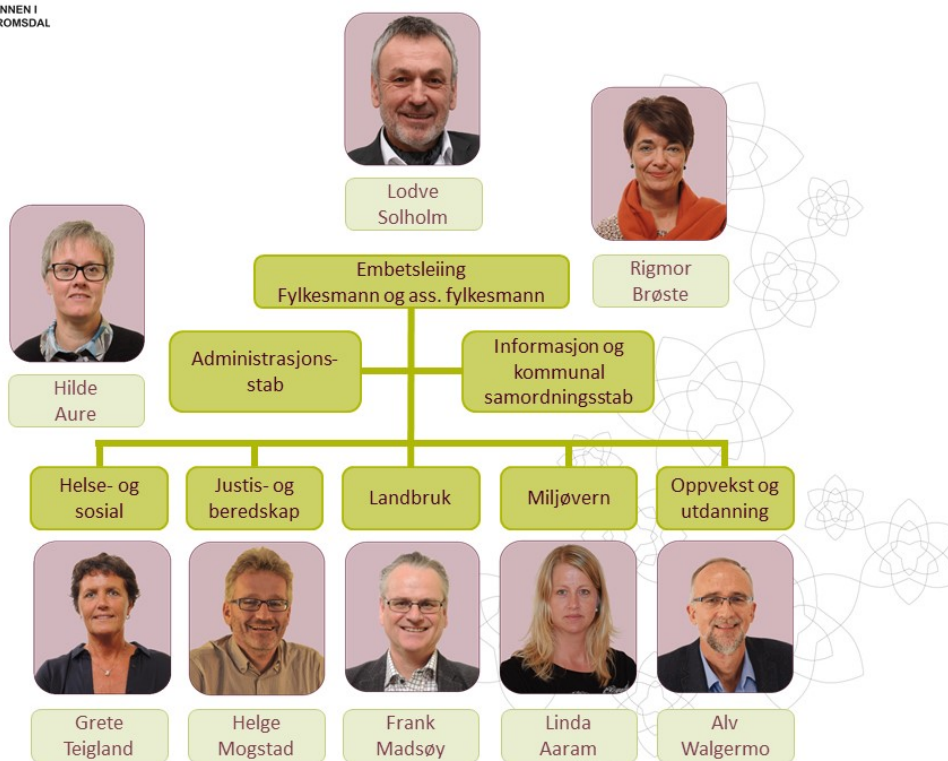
NNEN I
ROMSDAL

Lodve Solholm

Rigmor Brøste

Hilde Aure

Embetsleiing
Fylkesmann og ass. fylkesmann

Administrasjonsstab

Informasjon og kommunal samordningsstab

Helse- og sosial

Justis- og beredskap

Landbruk

Miljøvern

Oppvekst og utdanning

Grete Teigland

Helge Mogstad

Frank Madsøy

Linda Aaram

Alv Walgermo